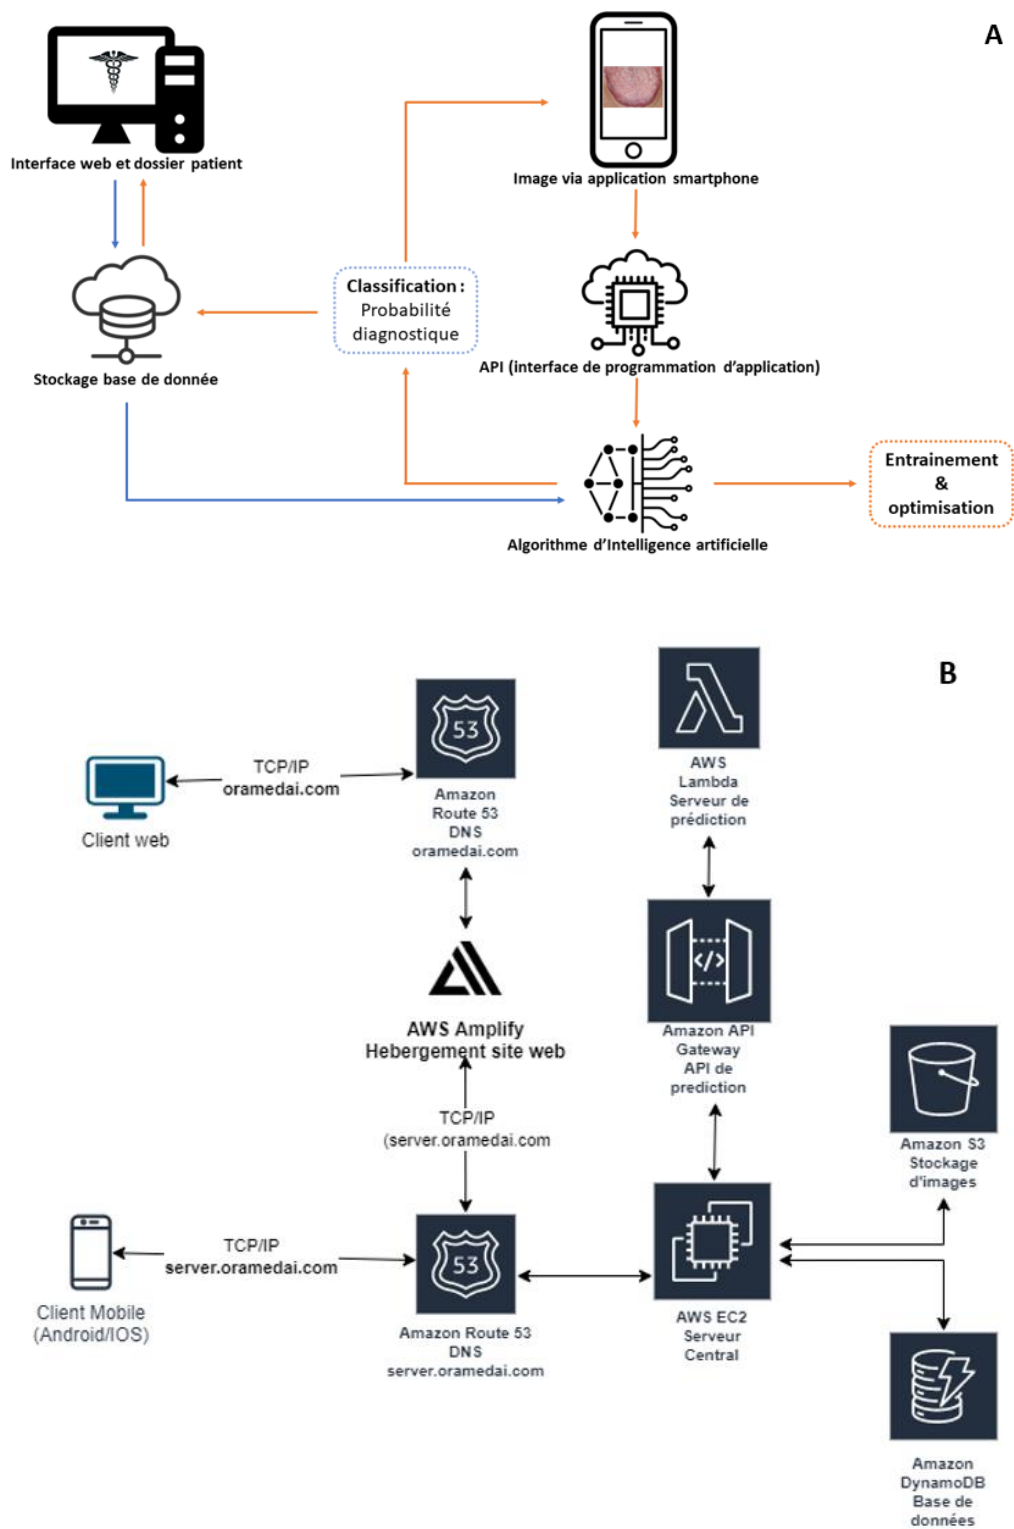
A

Interface web et dossier patient

Image via application smartphone

Stockage base de donnée

Classification : Probabilité diagnostique

API (interface de programmation d'application)

Algorithme d'Intelligence artificielle

Entrainement & optimisation

B

Client web

TCP/IP oramedai.com

53

Amazon Route 53 DNS oramedai.com

AWS Lambda Serveur de prédiction

AWS Amplify Hebergement site web

Amazon API Gateway API de prediction

TCP/IP (server.oramedai.com

Amazon S3 Stockage d'images

Client Mobile (Android/IOS)

TCP/IP server.oramedai.com

53

Amazon Route 53 DNS server.oramedai.com

AWS EC2 Serveur Central

Amazon DynamoDB Base de données